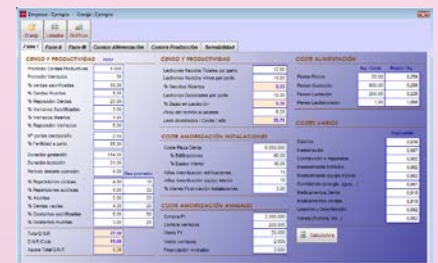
Empresa: Ejemplo - Granja: Ejemplo

Granja Listados Gráficos

Fase I | Fase II | Fase III | Costes Alimentación | Costes Producción | Sensibilidad

CENSO Y PRODUCTIVIDAD

Promedio Cerdas Productivas
Promedio Verracos
% cerdas sacrificadas
% Bajas Muertas
% Reposición Cerdas
% Verracos Sacrificados
% Verracos Muertos
% Reposición Verracos
Nº partos cerda/año
% Fertilidad a parto
Duración gestación
Duración lactación
Periodo destete-cubrición
% Reposiciones cíclicas
% Reposiciones acíclicas
% Abortos
% Cerdas vacías
% Destetadas sacrificadas
% Cerdas Muertas
Total D.N.P.
D.N.P./Cerda
Índice Total D.N.P.

CENSO Y PRODUCTIVIDAD

Lechones Nacidos Totales por parto
Lechones Nacidos Vivos por parto
% Nacidos Muertos
Lechones Destetados por parto
% Bajas en Lactación
Peso del lechón al destete
Lech.destetados / Cerda / año

COSTE AMORTIZACIÓN INSTALACIONES

Coste Plaza Cerda
% Edificaciones
% Equipo Interior
Años Amortización edificaciones
Años Amortización equipo interior
% Interés Financiación Instalaciones

COSTE AMORTIZACIÓN ANIMALES

Compra P.
Cerdas verracos
Datos P.I.
Vacío verracos
Financiación animales

Calcuadora

COSTE ALIMENTACIÓN

Pienso Cerdas
Pienso Gestación
Pienso Lactación
Pienso Lechón/lechón

COSTES VARIOS

Sanidad
Inseminación
Combustible y reparaciones
Mantenimiento
Mantenimiento equipo
Suministros
Amortizaciones anuales
Limpieza y desinfección
Varios (Fumos, etc.)